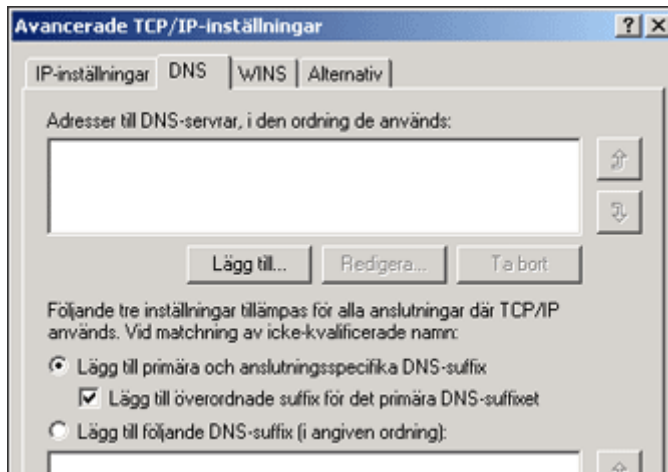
Avancerade TCP/IP-inställningar

?

IP-inställningar | DNS | WINS | Alternativ

Adresser till DNS-servrar, i den ordning de används:

Lägg till... | Redigera... | Ta bort

Följande tre inställningar tillämpas för alla anslutningar där TCP/IP används. Vid matchning av icke-kvalificerade namn:

Lägg till primära och anslutningsspecifika DNS-suffix

Lägg till överordnade suffix för det primära DNS-suffixet

Lägg till följande DNS-suffix (i angiven ordning):